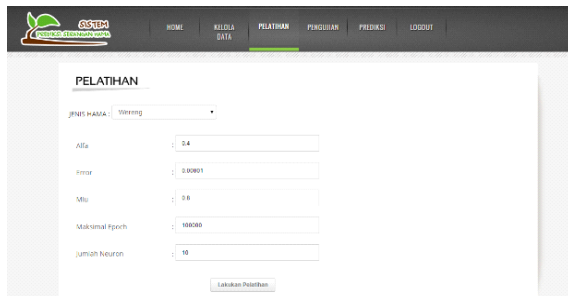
SISTEM
PREDIKSI SERANGAN HAMA

HOME
KELOLA DATA
PELATIHAN
PENGUJIAN
PREDIKSI
LOGOUT

PELATIHAN

JENIS HAMA : Wereng

Alfa : 0.4

Error : 0.00001

Miu : 0.6

Maksimal Epoch : 100000

Jumlah Neuron : 10

Lakukan Pelatihan